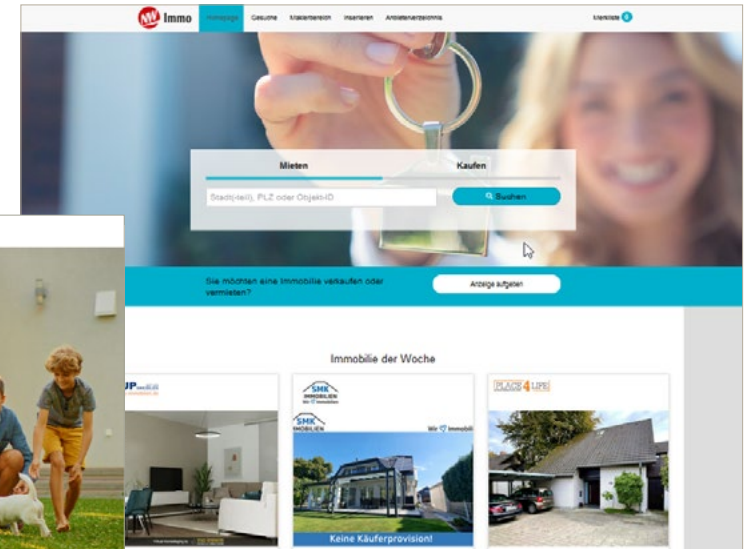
NW Immo Homepage Gesuche Maklerbereich Inserieren Anbieterverzeichnis Merkliste 0

Mieten Kaufen

Stadt(teil), PLZ oder ObjektID Suchen

Sie möchten eine Immobilie verkaufen oder vermieten? Anzeige aufgeben

Immobilie der Woche

SMK IMMOBILIEN

SMK IMMOBILIEN Wir ♡ Immobil

Keine Käuferprovision!

PLACE 4 LIFE